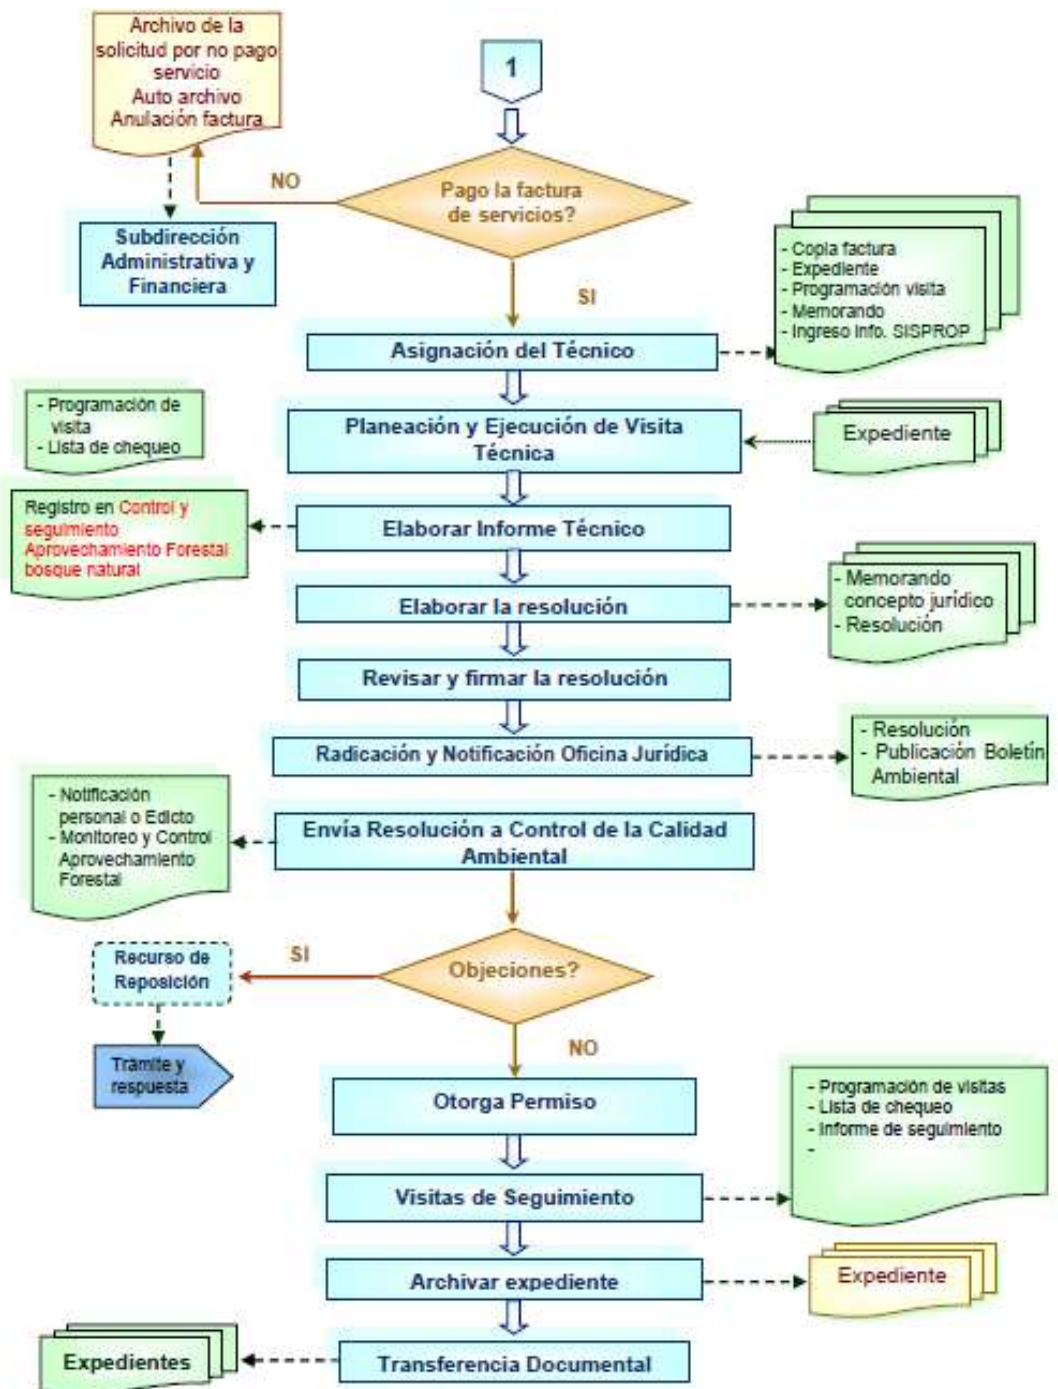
Archivo de la solicitud por no pago servicio
Auto archivo
Anulación factura

1

NO

Pago la factura de servicios?

Subdirección Administrativa y Financiera

- Copia factura
- Expediente
- Programación visita
- Memorando
- Ingreso info. SISPROP

SI

Asignación del Técnico

- Programación de visita
- Lista de chequeo

Planeación y Ejecución de Visita Técnica

Expediente

Registro en Control y seguimiento Aprovechamiento Forestal bosque natural

Elaborar Informe Técnico

- Memorando concepto jurídico
- Resolución

Elaborar la resolución

Revisar y firmar la resolución

Radicación y Notificación Oficina Jurídica

- Resolución
- Publicación Boletín Ambiental

- Notificación personal o Edicto
- Monitoreo y Control Aprovechamiento Forestal

Envía Resolución a Control de la Calidad Ambiental

Recurso de Reposición

SI

Objeciones?

Trámite y respuesta

NO

Otorga Permiso

- Programación de visitas
- Lista de chequeo
- Informe de seguimiento
-

Visitas de Seguimiento

Archivar expediente

Expediente

Expedientes

Transferencia Documental